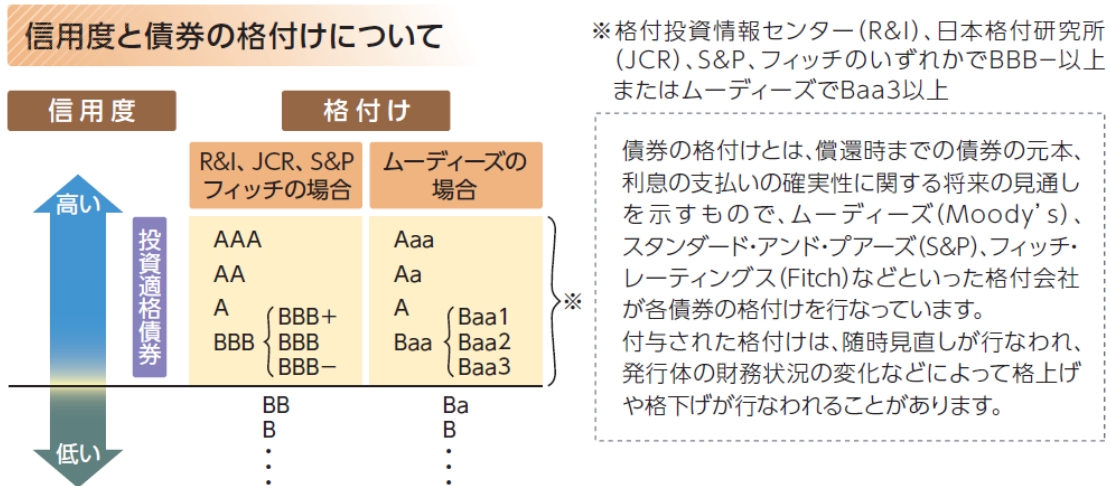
信用度と債券の格付けについて

※格付投資情報センター(R&I)、日本格付研究所(JCR)、S&P、フィッチのいずれかでBBB−以上またはムーディーズでBaa3以上

| 信用度 | 格付け R&I、JCR、S&P フィッチの場合 | 格付け ムーディーズの場合 |
|---|---|---|
| 高い | AAA | Aaa |
| 投資適格債券 | AA | Aa |
| | A | A |
| | BBB (BBB+, BBB, BBB−) | Baa (Baa1, Baa2, Baa3) |
| | BB | Ba |
| 低い | B | B |
| | ⋮ | ⋮ |

※

債券の格付けとは、償還時までの債券の元本、利息の支払いの確実性に関する将来の見通しを示すもので、ムーディーズ(Moody's)、スタンダード・アンド・プアーズ(S&P)、フィッチ・レーティングス(Fitch)などといった格付会社が各債券の格付けを行なっています。
付与された格付けは、随時見直しが行なわれ、発行体の財務状況の変化などによって格上げや格下げが行なわれることがあります。